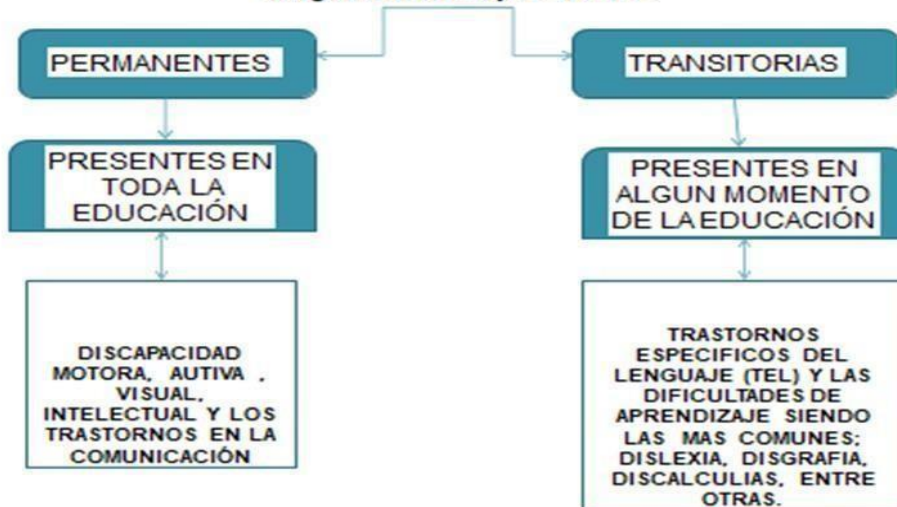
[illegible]

PERMANENTES

PRESENTES EN TODA LA EDUCACIÓN

DISCAPACIDAD MOTORA, AUTIVA , VISUAL, INTELECTUAL Y LOS TRASTORNOS EN LA COMUNICACIÓN

TRANSITORIAS

PRESENTES EN ALGUN MOMENTO DE LA EDUCACIÓN

TRASTORNOS ESPECIFICOS DEL LENGUAJE (TEL) Y LAS DIFICULTADES DE APRENDIZAJE SIENDO LAS MAS COMUNES; DISLEXIA, DISGRAFIA, DISCALCULIAS, ENTRE OTRAS.